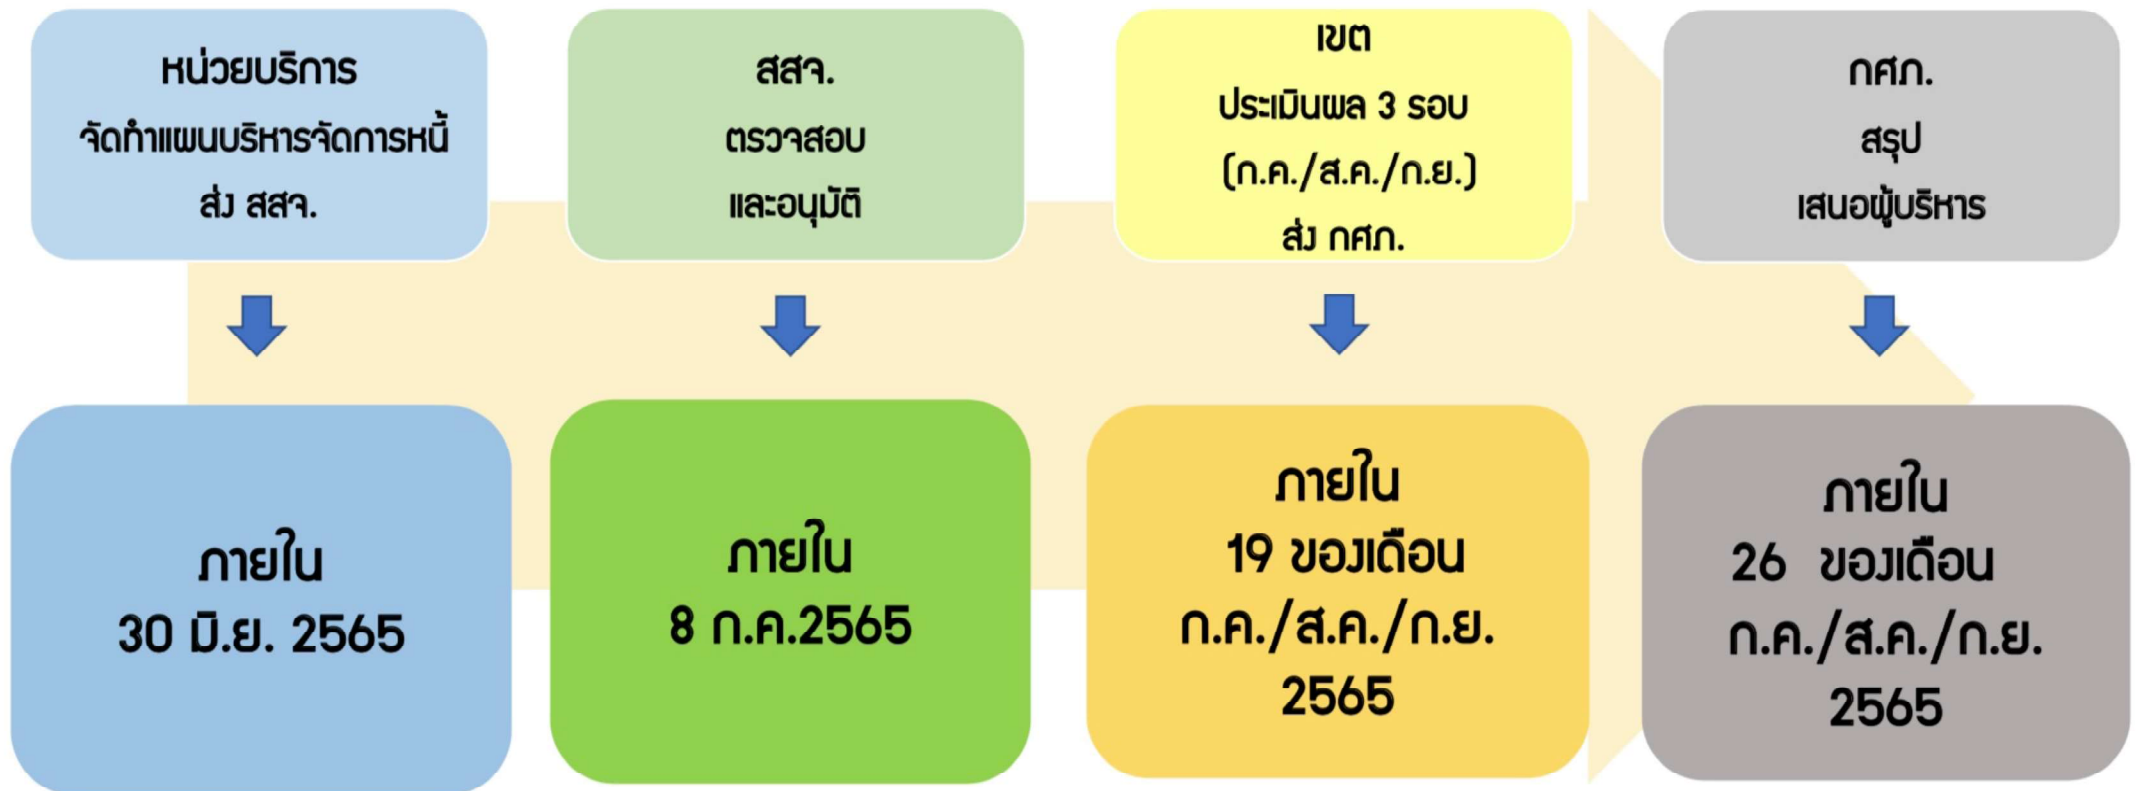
หน่วยบริการ
จัดทำแผนบริหารจัดการหนี้
ส่ง สสจ.

สสจ.
ตรวจสอบ
และอนุมัติ

เขต
ประเมินผล 3 รอบ
(ก.ค./ส.ค./ก.ย.)
ส่ง กศภ.

กศภ.
สรุป
เสนอผู้บริหาร

ภายใน
30 มิ.ย. 2565

ภายใน
8 ก.ค.2565

ภายใน
19 ของเดือน
ก.ค./ส.ค./ก.ย.
2565

ภายใน
26 ของเดือน
ก.ค./ส.ค./ก.ย.
2565